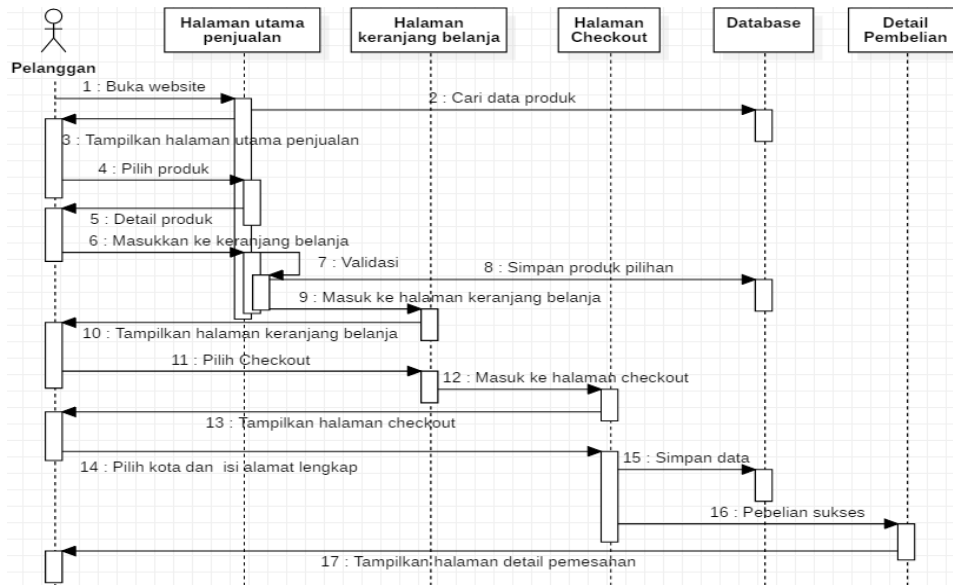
Pelanggan

Halaman utama penjualan

Halaman keranjang belanja

Halaman Checkout

Database

Detail Pembelian

1 : Buka website

2 : Cari data produk

3 : Tampilkan halaman utama penjualan

4 : Pilih produk

5 : Detail produk

6 : Masukkan ke keranjang belanja

7 : Validasi

8 : Simpan produk pilihan

9 : Masuk ke halaman keranjang belanja

10 : Tampilkan halaman keranjang belanja

11 : Pilih Checkout

12 : Masuk ke halaman checkout

13 : Tampilkan halaman checkout

14 : Pilih kota dan isi alamat lengkap

15 : Simpan data

16 : Pebelian sukses

17 : Tampilkan halaman detail pemesahan